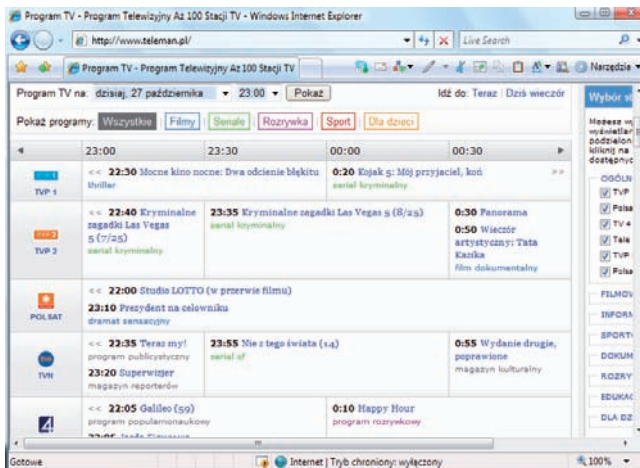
Program TV - Program Telewizyjny Az 100 Stacji TV - Windows Internet Explorer

http://www.teleman.pl/

Live Search

Program TV - Program Telewizyjny Az 100 Stacji TV

Narzędzia

Program TV na: dzisiaj, 27 października 23:00 Pokaż

Idź do: Teraz | Dziś wieczór

Pokaż programy: Wszystkie Filmy Seriale Rozrywka Sport Dla dzieci

| | 23:00 | 23:30 | 00:00 | 00:30 |
|---|---|---|---|---|
| TVP 1 | << 22:30 Mocne kino nocne: Dwa odcienie błękitu thriller | | 0:20 Kojak 5: Mój przyjaciel, koń serial kryminalny | |
| TVP 2 | << 22:40 Kryminalne zagadki Las Vegas 5 (7/25) serial kryminalny | 23:35 Kryminalne zagadki Las Vegas 5 (8/25) serial kryminalny | | 0:30 Panorama 0:50 Wieczór artystyczny: Tata Kazika film dokumentalny |
| POLSAT | << 22:00 Studio LOTTO (w przerwie filmu) 23:10 Prezydent na celowniku dramat sensacyjny | | | |
| TVN | << 22:35 Teraz my! program publicystyczny 23:20 Superwizjer magazyn reporterów | 23:55 Nie z tego świata (14) serial sf | | 0:55 Wydanie drugie, poprawione magazyn kulturalny |
| 4 | << 22:05 Galileo (59) program popularnonaukowy | | 0:10 Happy Hour program rozrywkowy | |

Wybór

Możesz wyświetlić podzielon kliknij na dostępnyc

OGÓLN
TVP
Polsa
TV 4
Tele
TVP
Polsa

FILMOV
INFORN
SPORT
DOKUM
ROZRY
EDUKAC
DLA DZ

Gotowe

Internet | Tryb chroniony: wyłączony

100%